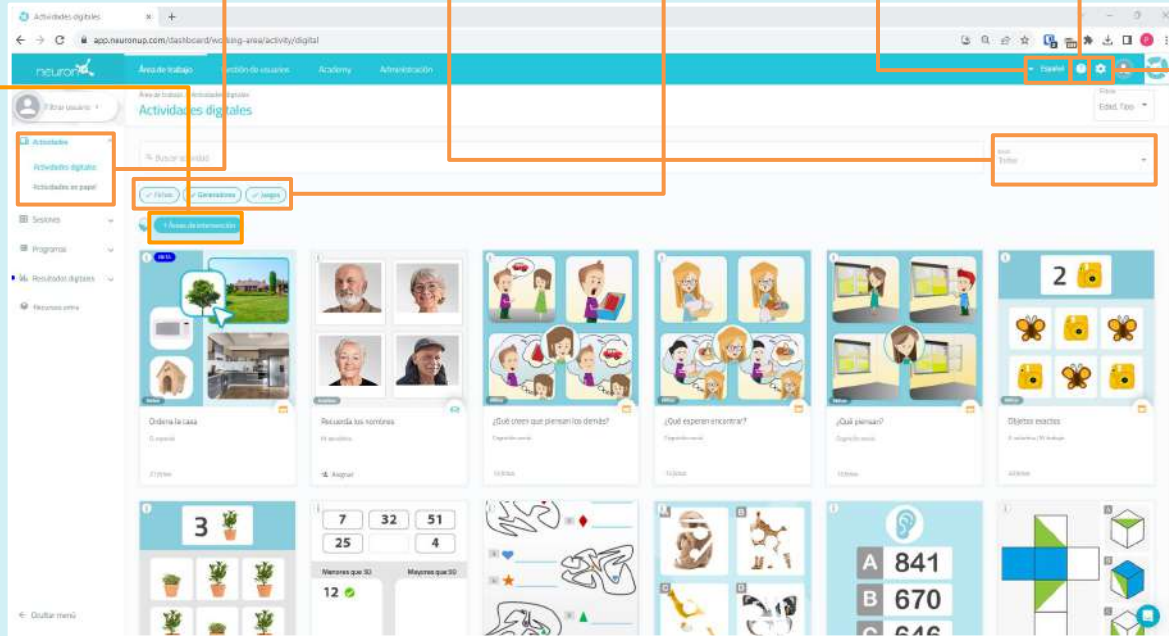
Actividades digitales

app.neuronup.com/dashboard/working-area/activity/digital

neuron

Área de trabajo
Gestión de usuarios
Academy
Administración

Español

Filtrar usuario

Área de trabajo / Actividades digitales
Actividades digitales

Edad, Tipo

Buscar actividad

Todos

Actividades
Actividades digitales
Actividades en papel

Fichas
Generadores
Juegos

Áreas de intervención

Sesiones
Programas
Resultados digitales
Recursos extra

Ordena la casa

Recuerda los nombres

Asignar

¿Qué crees que piensan los demás?

¿Qué esperan encontrar?

¿Qué piensan?

Objetos exactos

2

3

7
32
51
25
4
Menores que 30
Mayores que 30
12

A 841
B 670

Ocultar menú